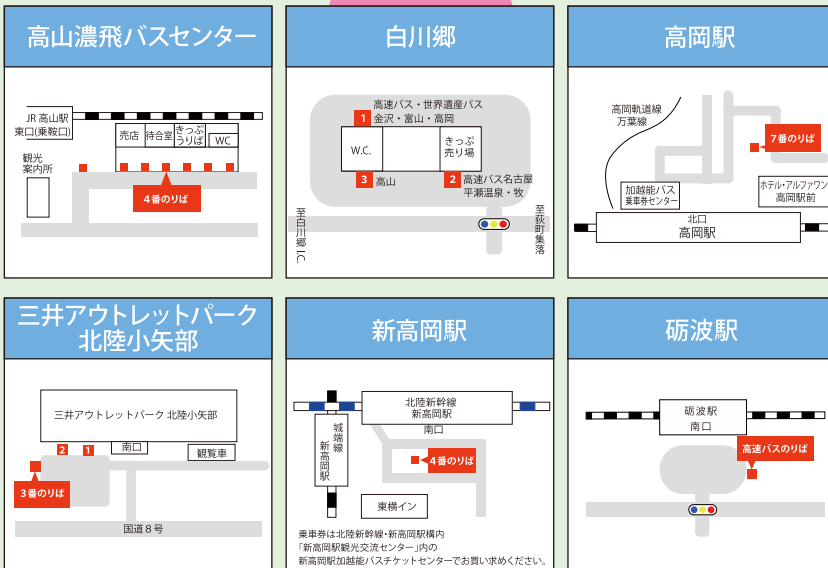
高山濃飛バスセンター

JR 高山駅
東口(乗鞍口)

売店
待合室
きっぷうりば
WC

観光案内所

4番のりば

白川郷

高速バス・世界遺産バス
1 金沢・富山・高岡

W.C.

きっぷ売り場

3 高山

2 高速バス名古屋
平瀬温泉・牧

至白川郷I.C

至荻町集落

高岡駅

高岡軌道線
万葉線

7番のりば

加越能バス
乗車券センター

ホテル・アルファワン
高岡駅前

北口
高岡駅

三井アウトレットパーク
北陸小矢部

三井アウトレットパーク 北陸小矢部

2 1
南口
観覧車

3番のりば

国道8号

新高岡駅

北陸新幹線
新高岡駅

南口

城端線
新高岡駅

4番のりば

東横イン

乗車券は北陸新幹線・新高岡駅構内
「新高岡駅観光交流センター」内の
新高岡駅加越能バスチケットセンターでお買い求めください。

砺波駅

砺波駅
南口

高速バスのりば